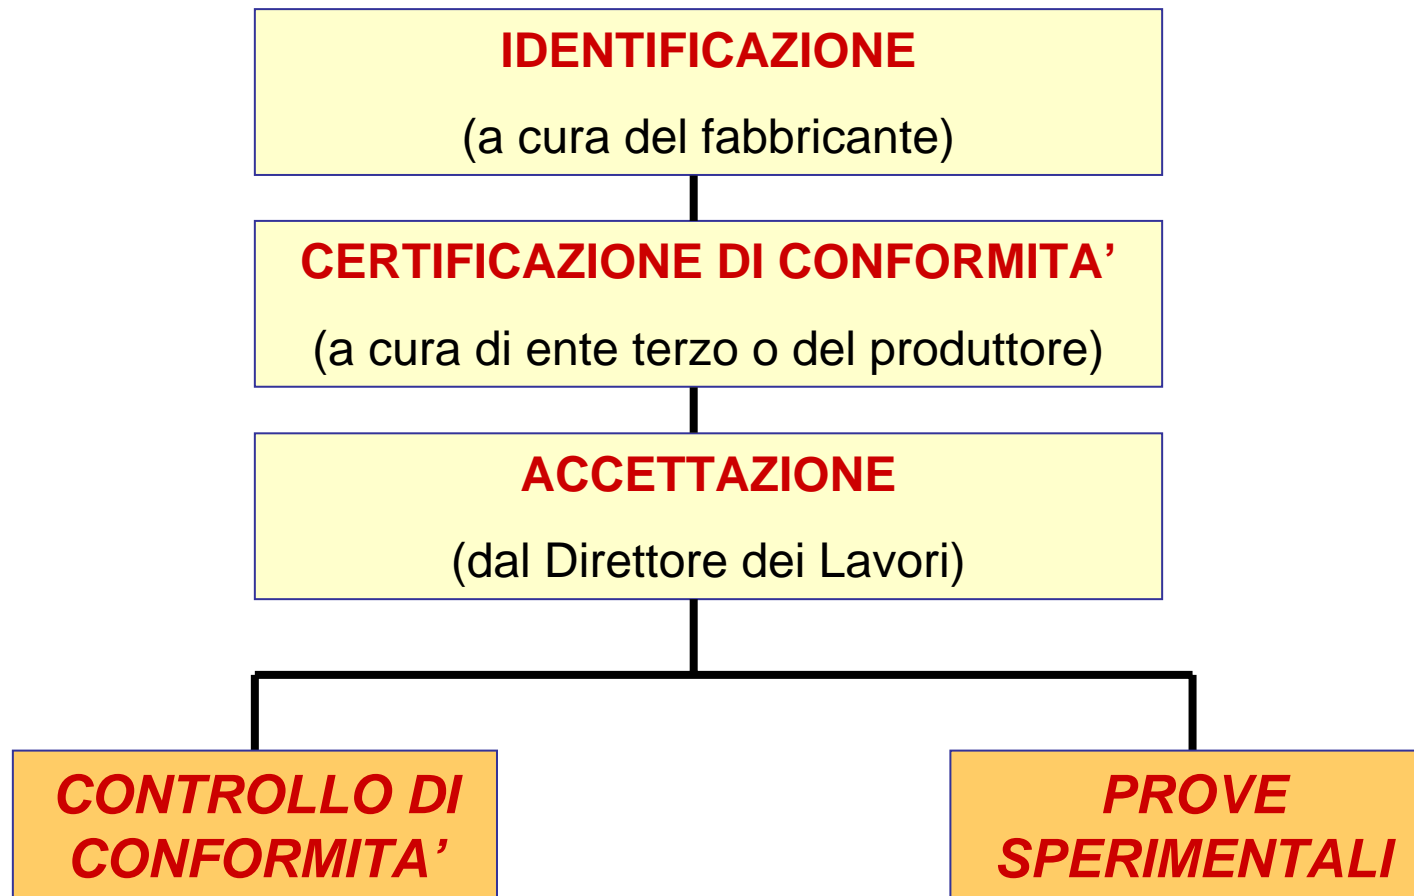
IDENTIFICAZIONE

(a cura del fabbricante)

CERTIFICAZIONE DI CONFORMITA’

(a cura di ente terzo o del produttore)

ACCETTAZIONE

(dal Direttore dei Lavori)

CONTROLLO DI CONFORMITA’

PROVE SPERIMENTALI